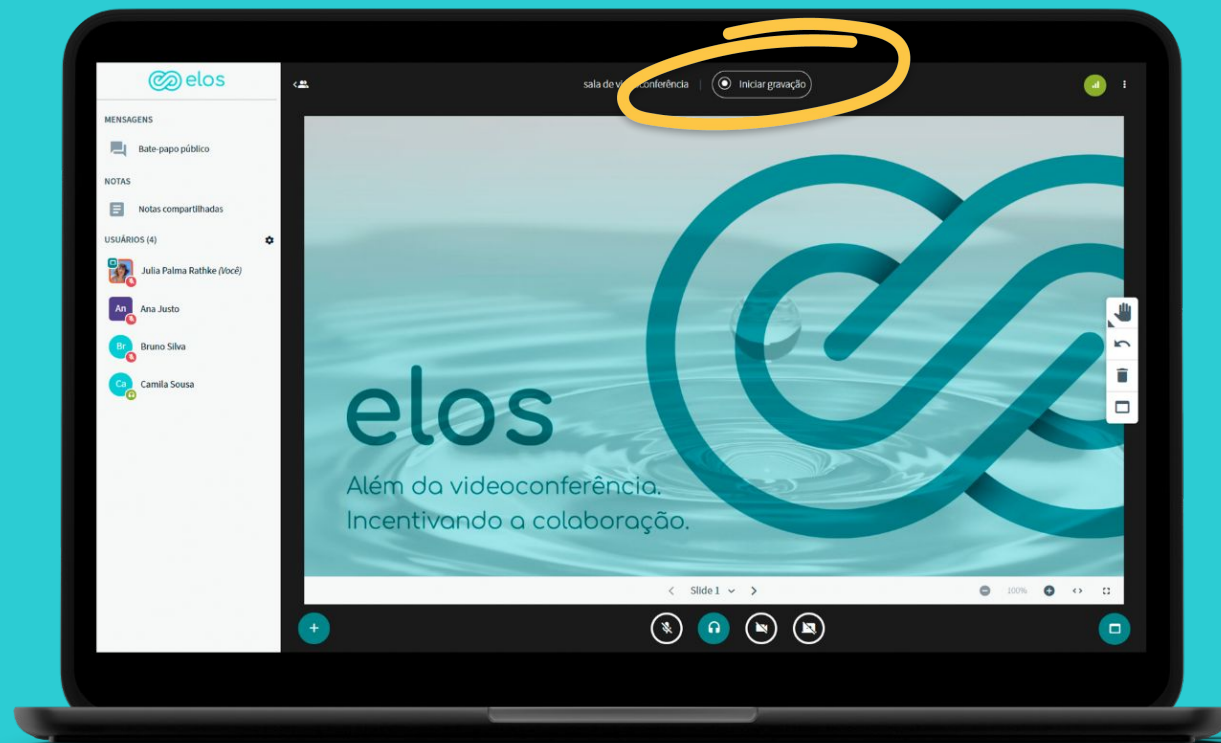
elos

MENSAGENS

Bate-papo público

NOTAS

Notas compartilhadas

USUÁRIOS (4)

Julia Palma Rathke (Você)

An Ana Justo

Br Bruno Silva

Ca Camila Sousa

sala de v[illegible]conferência

Iniciar gravação

elos

Além da videoconferência.
Incentivando a colaboração.

Slide 1

100%